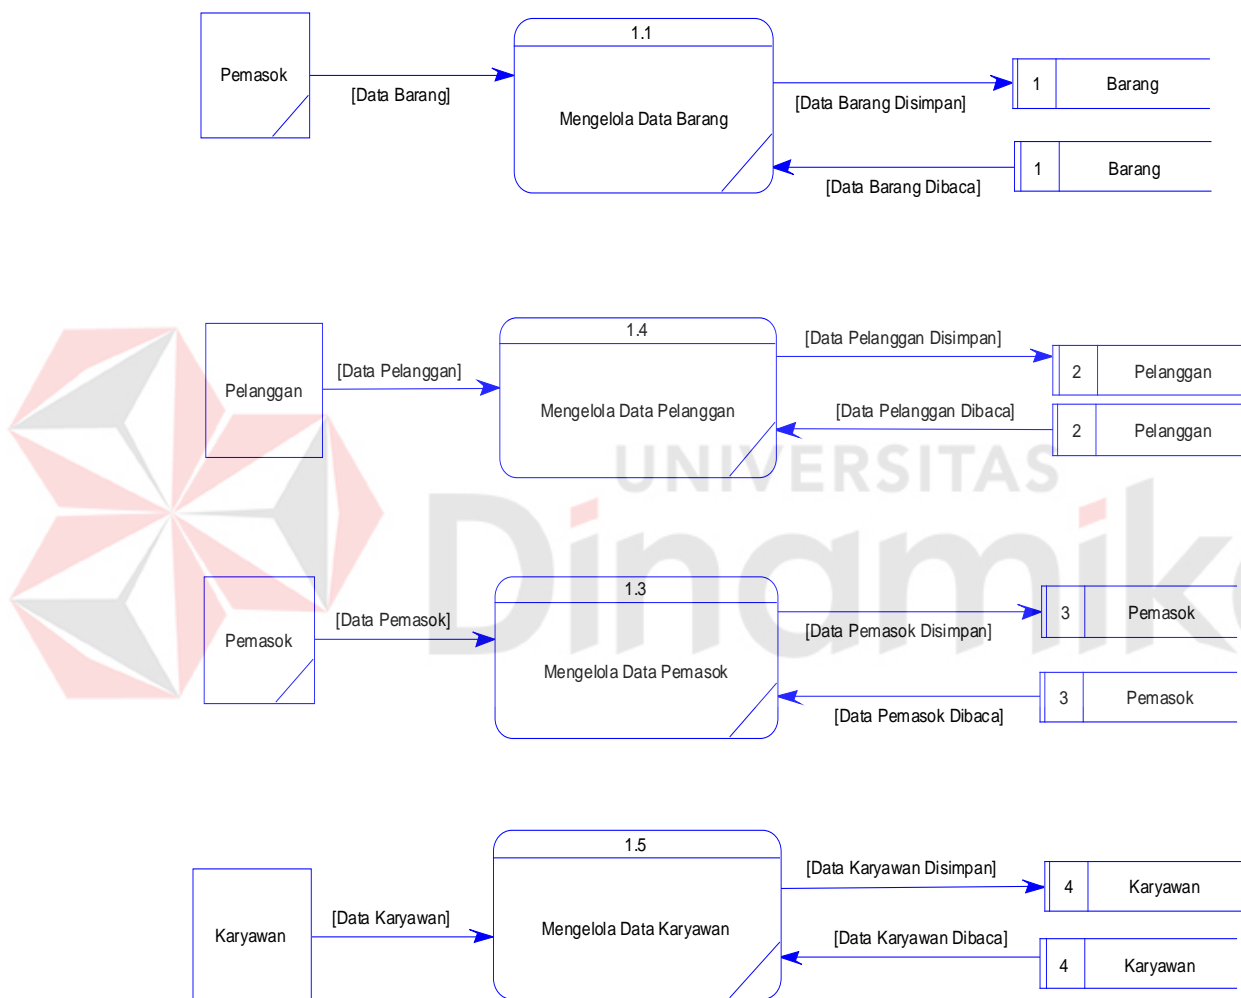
Pemasok

[Data Barang]

1.1

Mengelola Data Barang

[Data Barang Disimpan]

1 Barang

1 Barang

[Data Barang Dibaca]

Pelanggan

[Data Pelanggan]

1.4

Mengelola Data Pelanggan

[Data Pelanggan Disimpan]

2 Pelanggan

[Data Pelanggan Dibaca]

2 Pelanggan

UNIVERSITAS

Dinamika

Pemasok

[Data Pemasok]

1.3

Mengelola Data Pemasok

[Data Pemasok Disimpan]

3 Pemasok

3 Pemasok

[Data Pemasok Dibaca]

Karyawan

[Data Karyawan]

1.5

Mengelola Data Karyawan

[Data Karyawan Disimpan]

4 Karyawan

[Data Karyawan Dibaca]

4 Karyawan